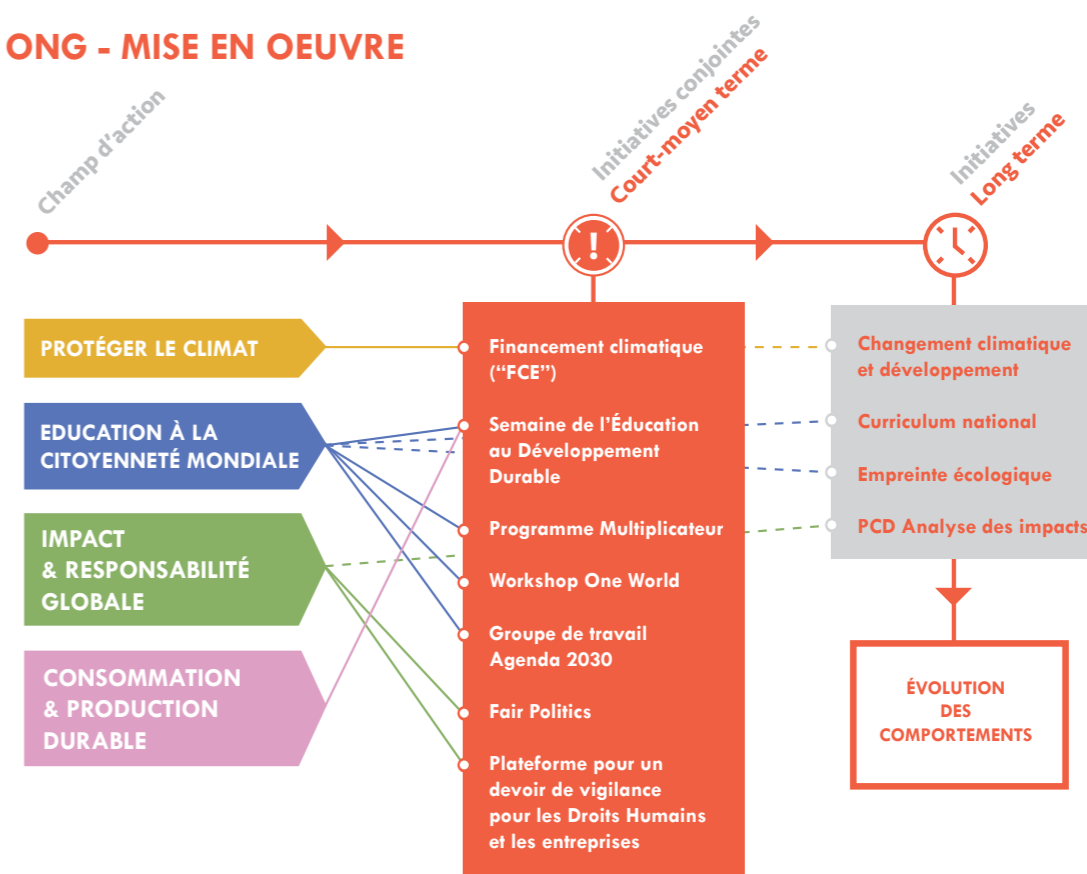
ONG - MISE EN OEUVRE

Champ d'action

Initiatives conjointes
Court-moyen terme

Initiatives
Long terme

PROTÉGER LE CLIMAT

EDUCATION À LA CITOYENNETÉ MONDIALE

IMPACT & RESPONSABILITÉ GLOBALE

CONSOMMATION & PRODUCTION DURABLE

Financement climatique ("FCE")

Semaine de l'Éducation au Développement Durable

Programme Multiplicateur

Workshop One World

Groupe de travail Agenda 2030

Fair Politics

Plateforme pour un devoir de vigilance pour les Droits Humains et les entreprises

Changement climatique et développement

Curriculum national

Empreinte écologique

PCD Analyse des impacts

ÉVOLUTION DES COMPORTEMENTS